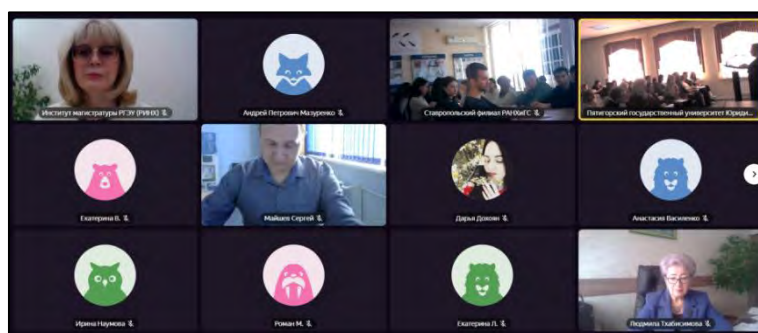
Институт магистратуры РГЭУ (РИНХ)

Андрей Петрович Мазуренко

Ставропольский филиал РАНХиГС

Пятигорский государственный университет Юриди...

Екатерина В.

Майшев Сергей

Дарья Довлян

Анастасия Василенко

Ирина Наумова

Роман М.

Екатерина Л.

Людмила Тхабисимова